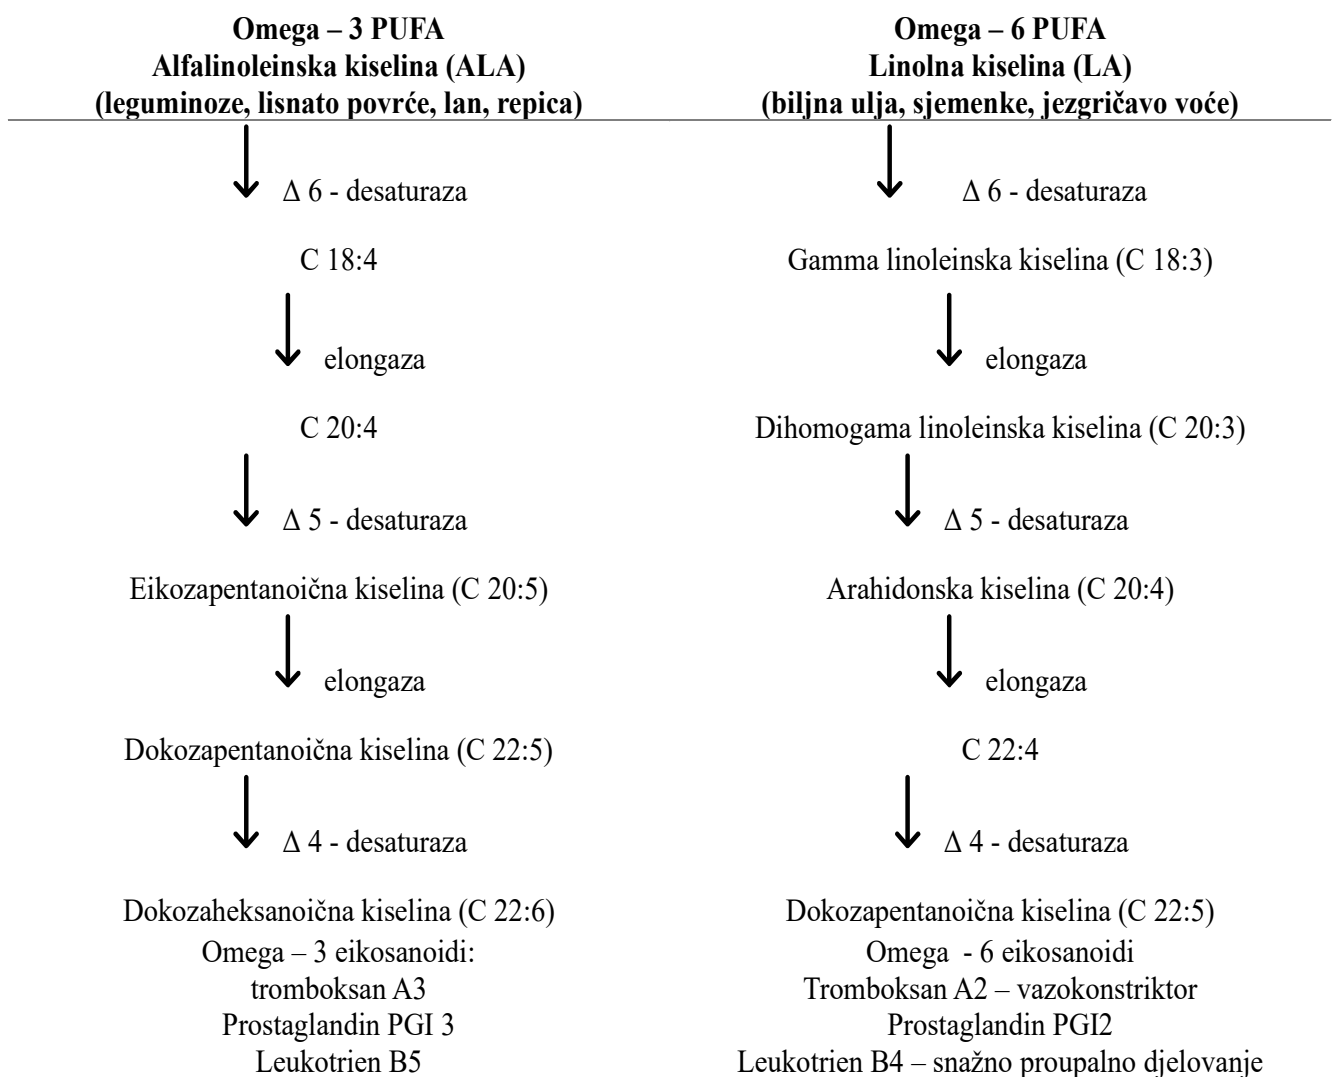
**Omega – 3 PUFA**
**Alfalinoleinska kiselina (ALA)**
**(leguminoze, lisnato povrće, lan, repica)**

Δ 6 - desaturaza

C 18:4

elongaza

C 20:4

Δ 5 - desaturaza

Eikozapentanoična kiselina (C 20:5)

elongaza

Dokozapentanoična kiselina (C 22:5)

Δ 4 - desaturaza

Dokozaheksanoična kiselina (C 22:6)
Omega – 3 eikosanoidi:
tromboksan A3
Prostaglandin PGI 3
Leukotrien B5

**Omega – 6 PUFA**
**Linolna kiselina (LA)**
**(biljna ulja, sjemenke, jezgričavo voće)**

Δ 6 - desaturaza

Gamma linoleinska kiselina (C 18:3)

elongaza

Dihomogama linoleinska kiselina (C 20:3)

Δ 5 - desaturaza

Arahidonska kiselina (C 20:4)

elongaza

C 22:4

Δ 4 - desaturaza

Dokozapentanoična kiselina (C 22:5)
Omega - 6 eikosanoidi
Tromboksan A2 – vazokonstriktor
Prostaglandin PGI2
Leukotrien B4 – snažno proupalno djelovanje